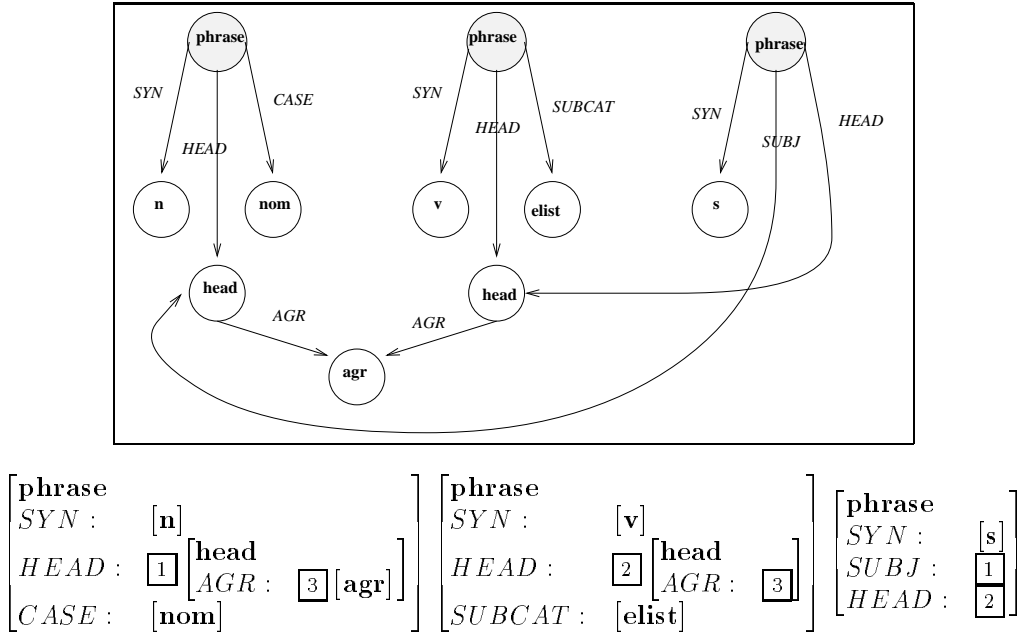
phrase

SYN

HEAD

CASE

n

nom

head

AGR

agr

phrase

SYN

HEAD

SUBCAT

v

elist

head

AGR

phrase

SYN

SUBJ

HEAD

s

$\begin{bmatrix} \textbf{phrase} & \\ SYN: & [\textbf{n}] \\ HEAD: & \boxed{1}\begin{bmatrix} \textbf{head} & \\ AGR: & \boxed{3}[\textbf{agr}] \end{bmatrix} \\ CASE: & [\textbf{nom}] \end{bmatrix}$ $\begin{bmatrix} \textbf{phrase} & \\ SYN: & [\textbf{v}] \\ HEAD: & \boxed{2}\begin{bmatrix} \textbf{head} & \\ AGR: & \boxed{3} \end{bmatrix} \\ SUBCAT: & [\textbf{elist}] \end{bmatrix}$ $\begin{bmatrix} \textbf{phrase} & \\ SYN: & [\textbf{s}] \\ SUBJ: & \boxed{1} \\ HEAD: & \boxed{2} \end{bmatrix}$